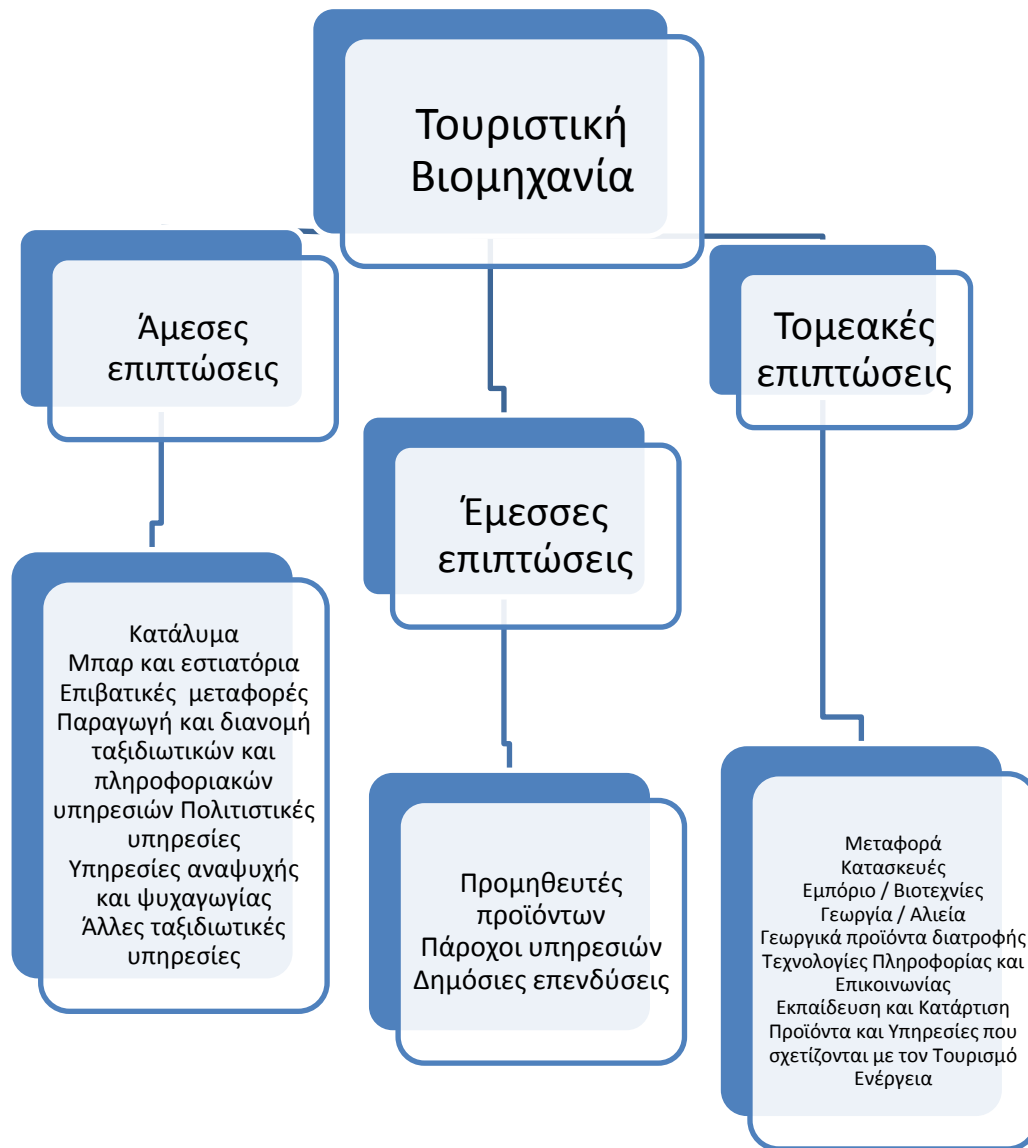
Τουριστική Βιομηχανία

Άμεσες επιπτώσεις

Έμεσσες επιπτώσεις

Τομεακές επιπτώσεις

Κατάλυμα
Μπαρ και εστιατόρια
Επιβατικές μεταφορές
Παραγωγή και διανομή ταξιδιωτικών και πληροφοριακών υπηρεσιών Πολιτιστικές υπηρεσίες
Υπηρεσίες αναψυχής και ψυχαγωγίας
Άλλες ταξιδιωτικές υπηρεσίες

Προμηθευτές προϊόντων
Πάροχοι υπηρεσιών
Δημόσιες επενδύσεις

Μεταφορά
Κατασκευές
Εμπόριο / Βιοτεχνίες
Γεωργία / Αλιεία
Γεωργικά προϊόντα διατροφής
Τεχνολογίες Πληροφορίας και Επικοινωνίας
Εκπαίδευση και Κατάρτιση
Προϊόντα και Υπηρεσίες που σχετίζονται με τον Τουρισμό
Ενέργεια